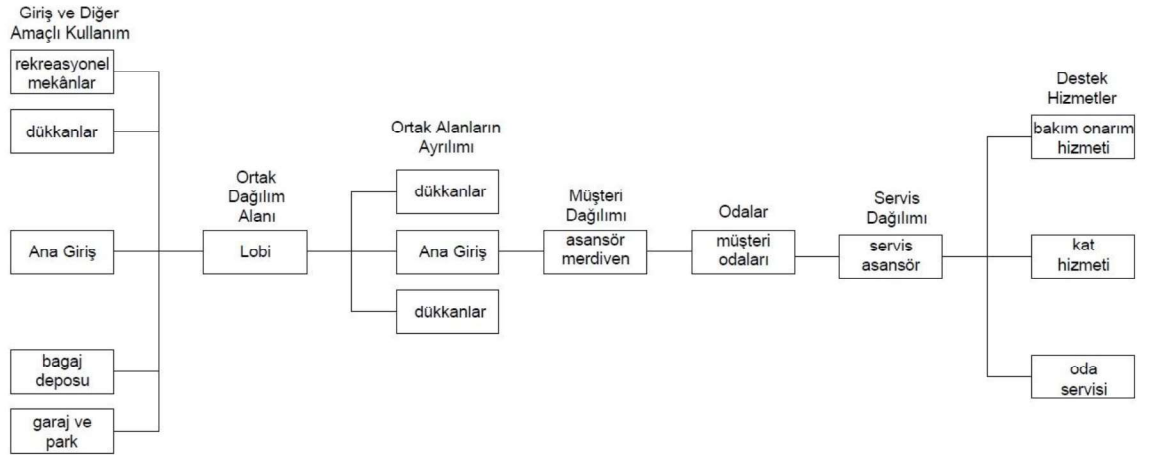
Giriş ve Diğer Amaçlı Kullanım

rekreasyonel mekânlar

dükkanlar

Ana Giriş

bagaj deposu

garaj ve park

Ortak Dağılım Alanı

Lobi

Ortak Alanların Ayrılımı

dükkanlar

Ana Giriş

dükkanlar

Müşteri Dağılımı

asansör merdiven

Odalar

müşteri odaları

Servis Dağılımı

servis asansör

Destek Hizmetler

bakım onarım hizmeti

kat hizmeti

oda servisi